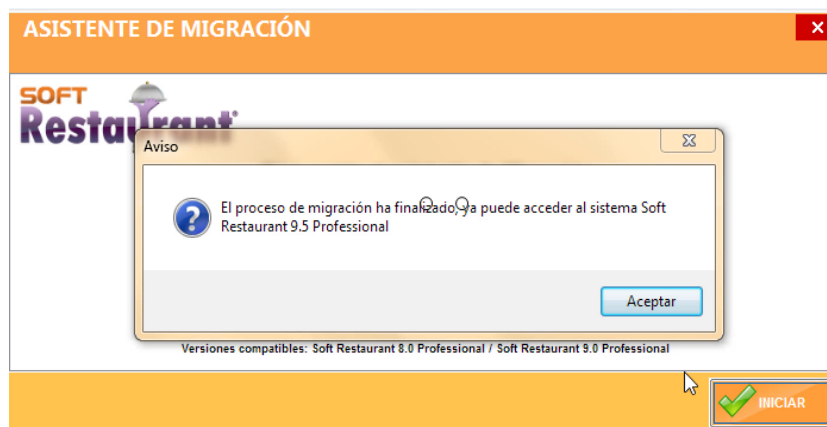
ASISTENTE DE MIGRACIÓN

SOFT Restaurant

Aviso

El proceso de migración ha finalizado, ya puede acceder al sistema Soft Restaurant 9.5 Professional

Aceptar

Versiones compatibles: Soft Restaurant 8.0 Professional / Soft Restaurant 9.0 Professional

INICIAR